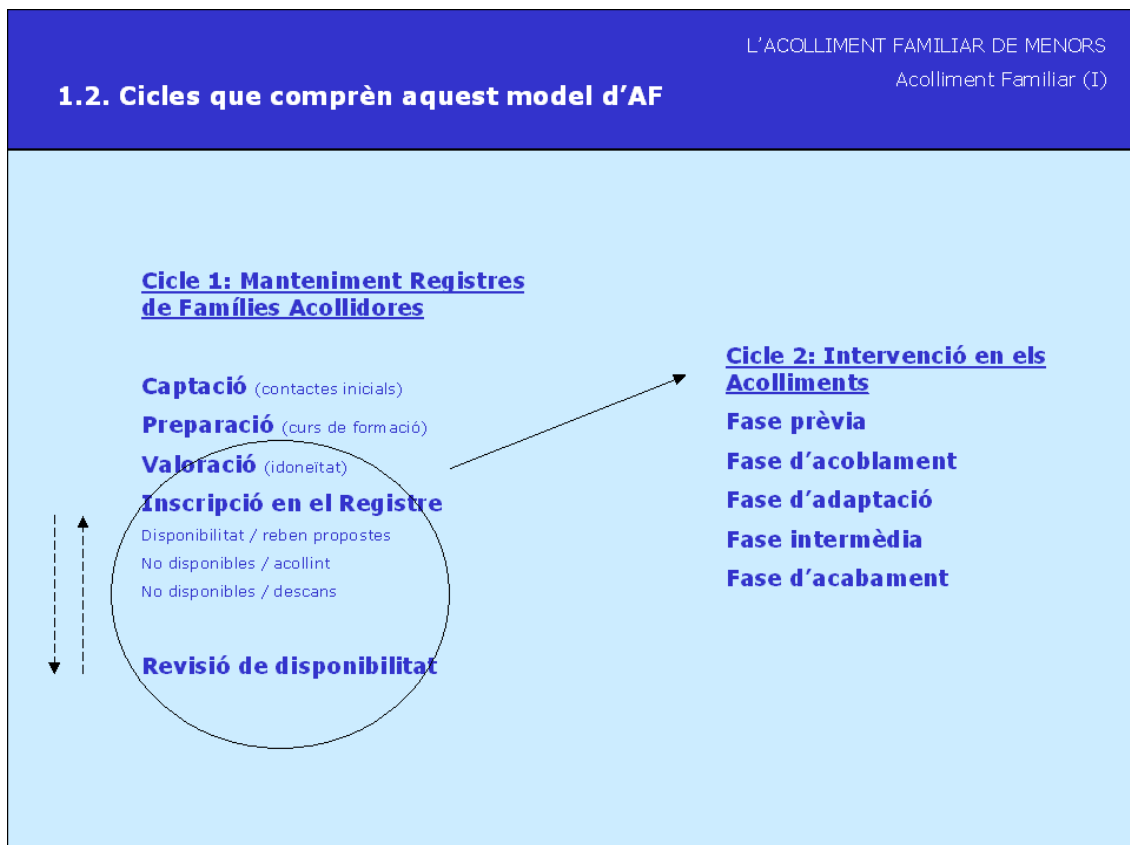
L'ACOLLIMENT FAMILIAR DE MENORS
Acolliment Familiar (I)

1.2. Cicles que comprèn aquest model d'AF

Cicle 1: Manteniment Registres de Famílies Acollidores

Captació (contactes inicials)
Preparació (curs de formació)
Valoració (idoneïtat)
Inscripció en el Registre
Disponibilitat / reben propostes
No disponibles / acollint
No disponibles / descans

Revisió de disponibilitat

Cicle 2: Intervenció en els Acolliments
Fase prèvia
Fase d'acoblament
Fase d'adaptació
Fase intermèdia
Fase d'acabament